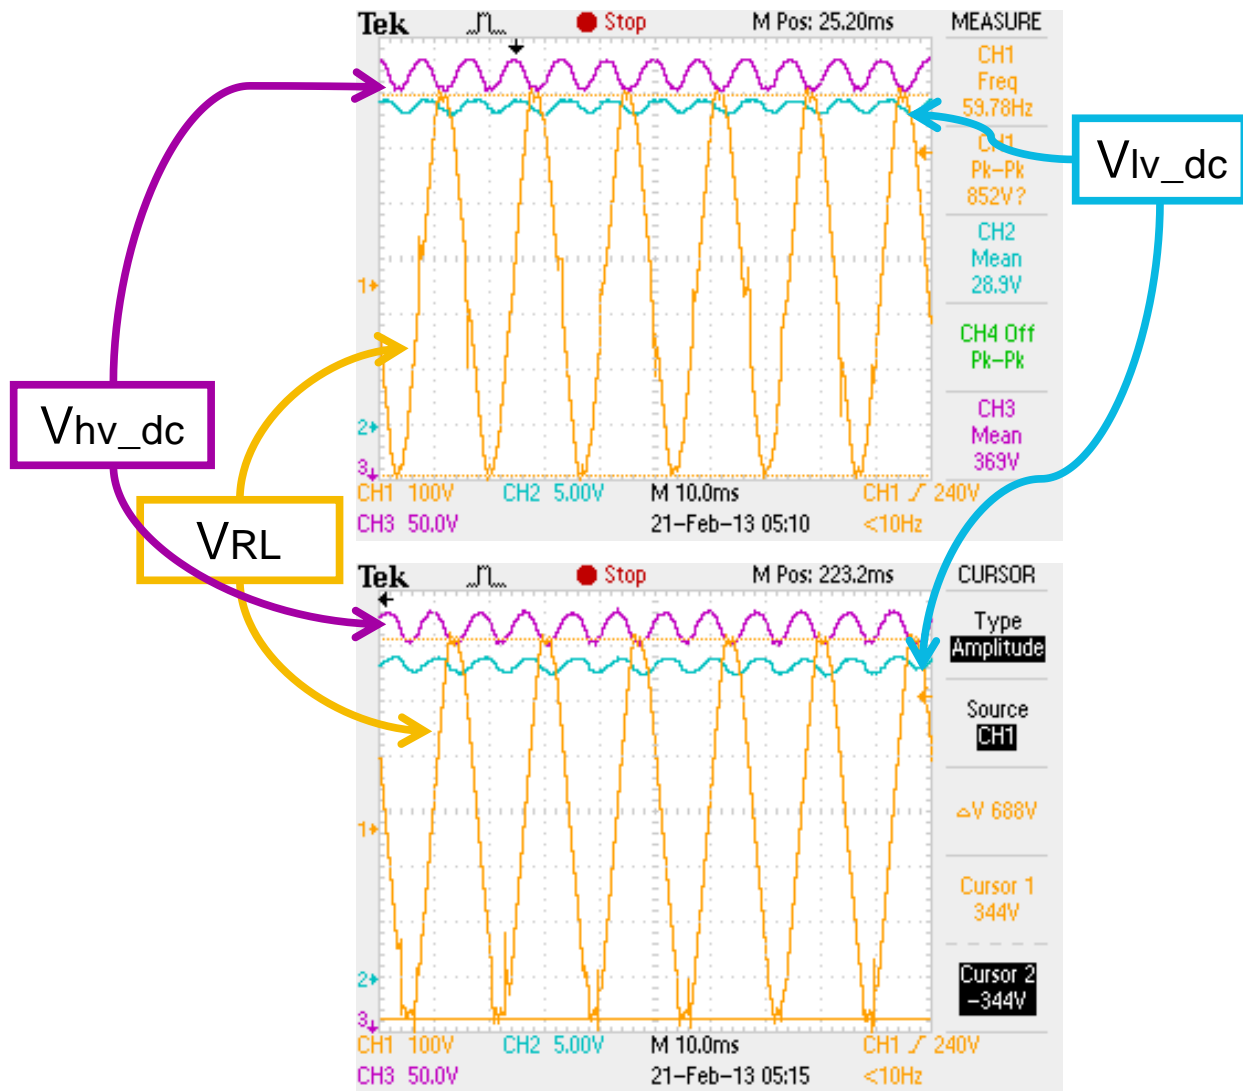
Tek Stop M Pos: 25.20ms MEASURE

CH1 Freq 59.78Hz

CH1 Pk-Pk 852V?

CH2 Mean 28.9V

CH4 Off Pk-Pk

CH3 Mean 369V

1

2

3

CH1 100V CH2 5.00V M 10.0ms CH1 ∕ 240V

CH3 50.0V 21-Feb-13 05:10 <10Hz

Vhv_dc

VRL

Vlv_dc

Tek Stop M Pos: 223.2ms CURSOR

Type Amplitude

Source CH1

ΔV 688V

Cursor 1 344V

Cursor 2 -344V

1

2

3

CH1 100V CH2 5.00V M 10.0ms CH1 ∕ 240V

CH3 50.0V 21-Feb-13 05:15 <10Hz